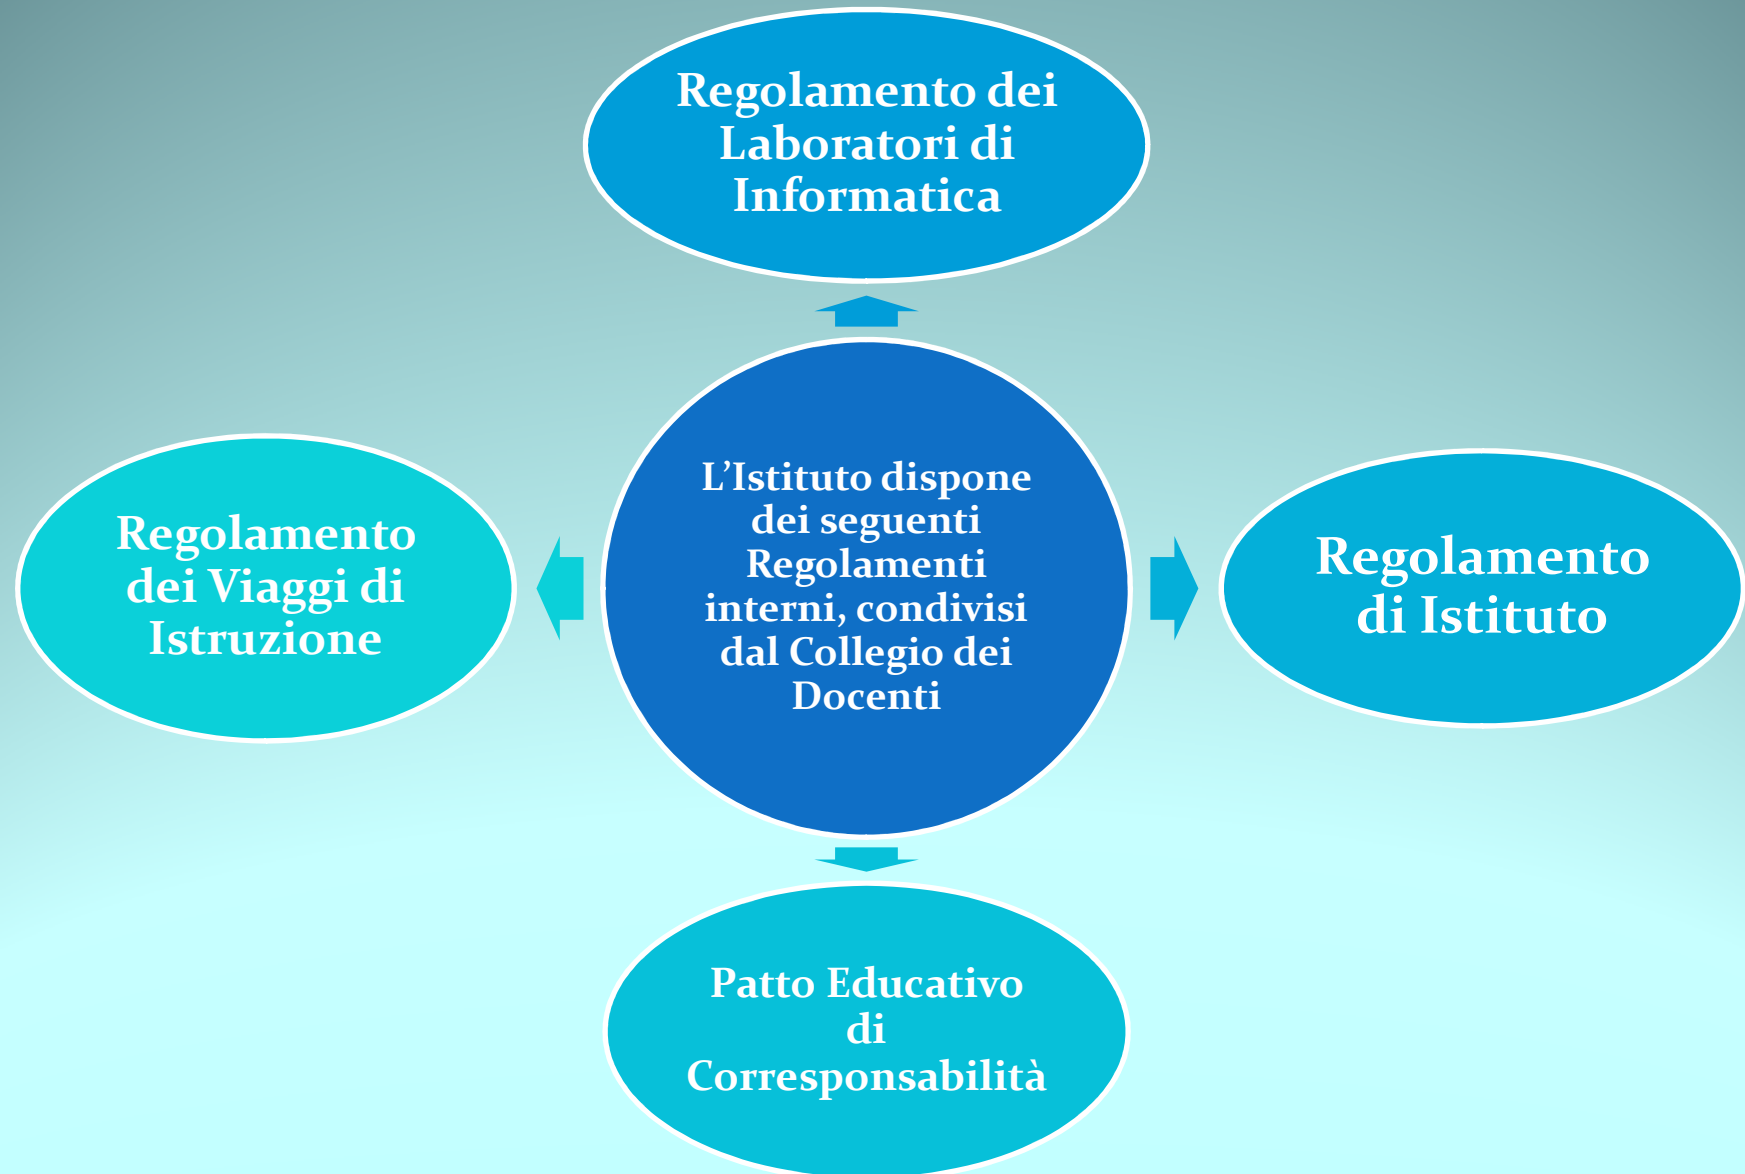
Regolamento dei Laboratori di Informatica

Regolamento dei Viaggi di Istruzione

L'Istituto dispone dei seguenti Regolamenti interni, condivisi dal Collegio dei Docenti

Regolamento di Istituto

Patto Educativo di Corresponsabilità